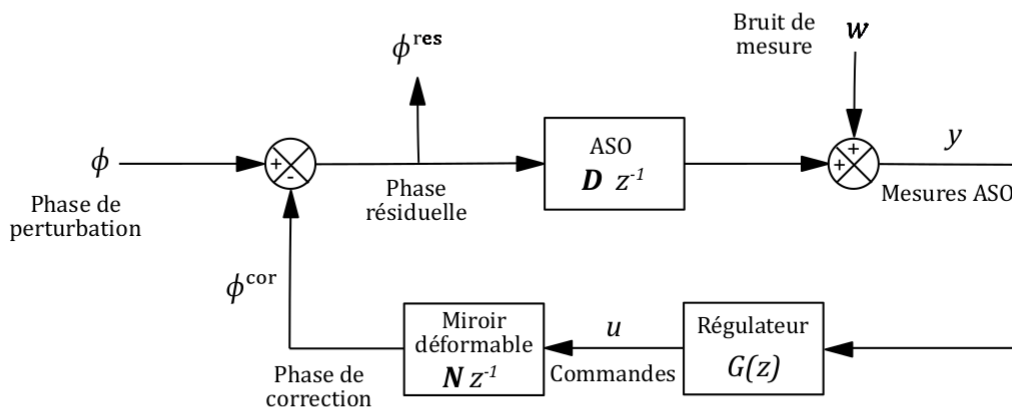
$\phi^{\text{res}}$

Bruit de mesure

$w$

$\phi$

+

-

Phase de perturbation

Phase résiduelle

ASO

$D\ z^{-1}$

+

+

$y$

Mesures ASO

$\phi^{\text{cor}}$

Phase de correction

Miroir déformable

$N\ z^{-1}$

$u$

Commandes

Régulateur

$G(z)$